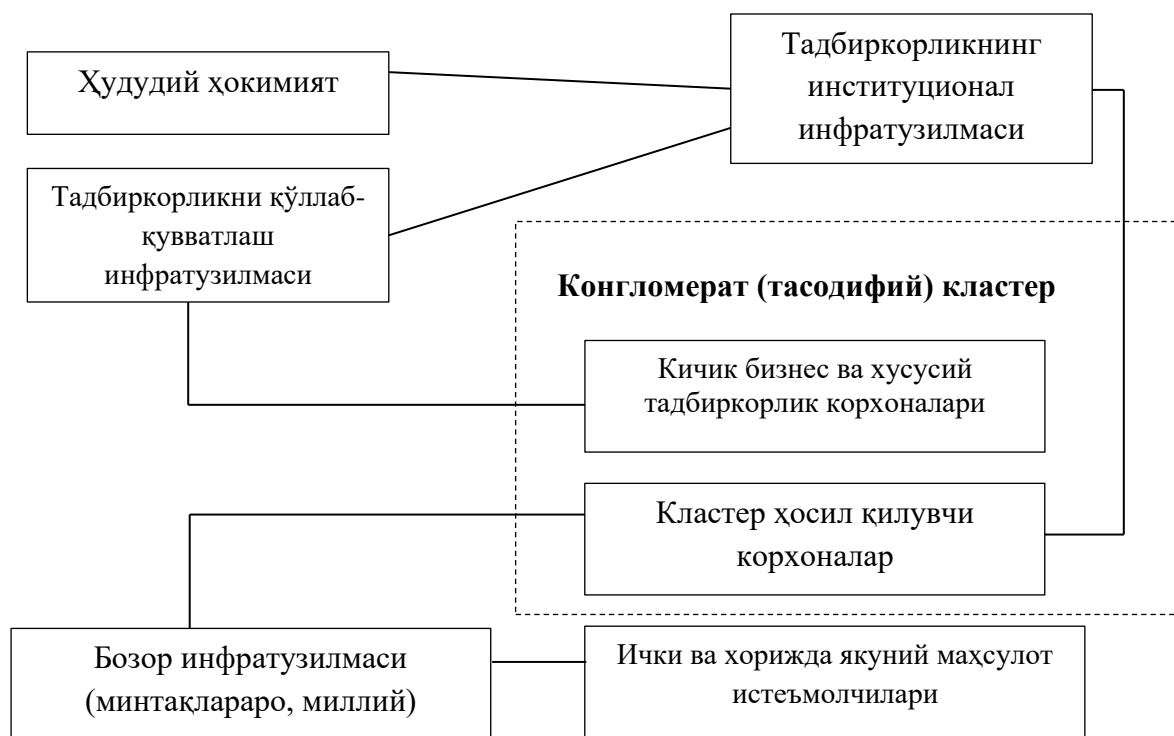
Ҳудудий ҳокимият

Тадбиркорликнинг институционал инфратузилмаси

Тадбиркорликни қўллаб-қувватлаш инфратузилмаси

**Конгломерат (тасодифий) кластер**

Кичик бизнес ва хусусий тадбиркорлик корхоналари

Кластер ҳосил қилувчи корхоналар

Бозор инфратузилмаси (минтақалараро, миллий)

Ички ва хорижда якуний маҳсулот истеъмолчилари